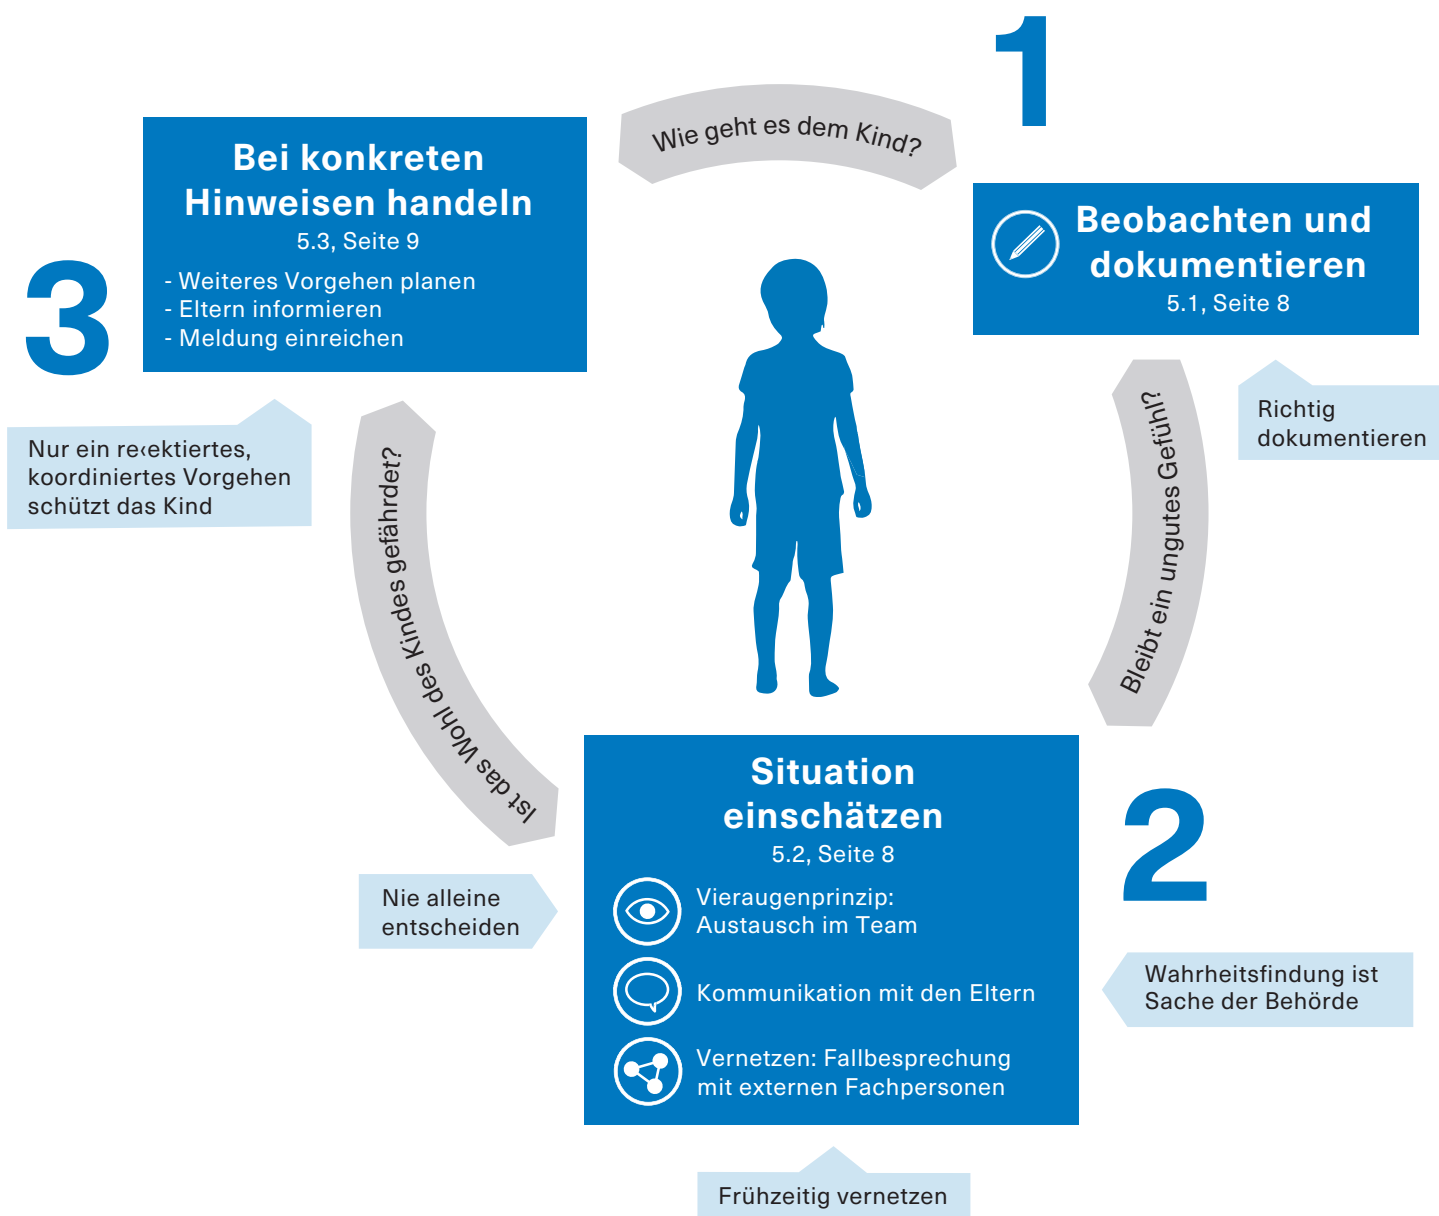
Wie geht es dem Kind?

1

Beobachten und dokumentieren
5.1, Seite 8

Richtig dokumentieren

Bleibt ein ungutes Gefühl?

2

Situation einschätzen
5.2, Seite 8

Vieraugenprinzip: Austausch im Team

Kommunikation mit den Eltern

Vernetzen: Fallbesprechung mit externen Fachpersonen

Wahrheitsfindung ist Sache der Behörde

Frühzeitig vernetzen

Nie alleine entscheiden

Ist das Wohl des Kindes gefährdet?

3

Bei konkreten Hinweisen handeln
5.3, Seite 9
- Weiteres Vorgehen planen
- Eltern informieren
- Meldung einreichen

Nur ein re‹ektiertes, koordiniertes Vorgehen schützt das Kind